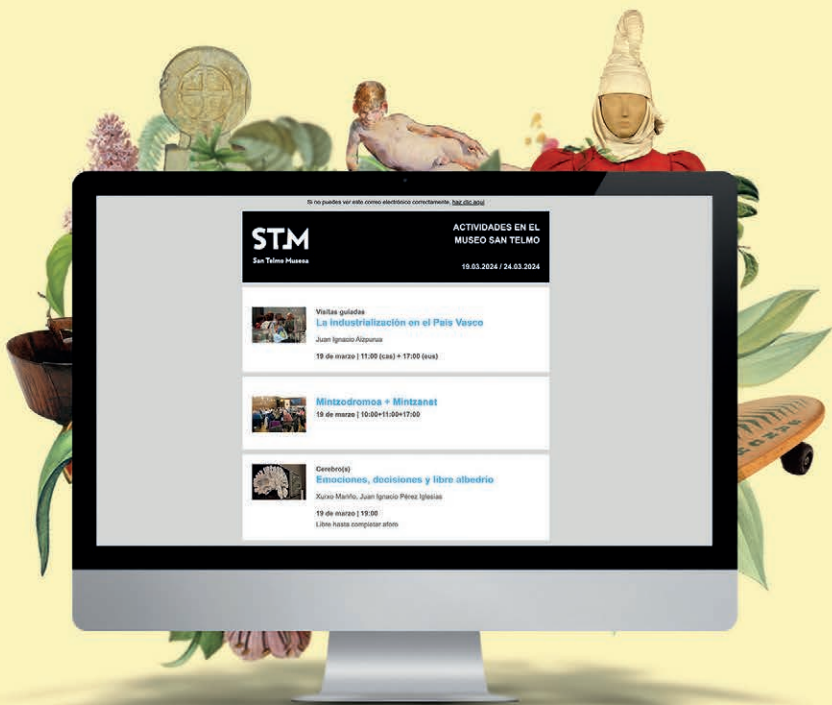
Si no puedes ver este correo electrónico correctamente, haz clic aquí

STM
San Telmo Museoa

ACTIVIDADES EN EL MUSEO SAN TELMO

19.03.2024 / 24.03.2024

Visitas guiadas
La industrialización en el País Vasco
Juan Ignacio Alzpurua
19 de marzo | 11:00 (cas) + 17:00 (eus)

Mintzodromoa + Mintzanet
19 de marzo | 10:00+11:00+17:00

Cerebro(s)
Emociones, decisiones y libre albedrío
Xurxo Mariño, Juan Ignacio Pérez Iglesias
19 de marzo | 19:00
Libre hasta completar aforo